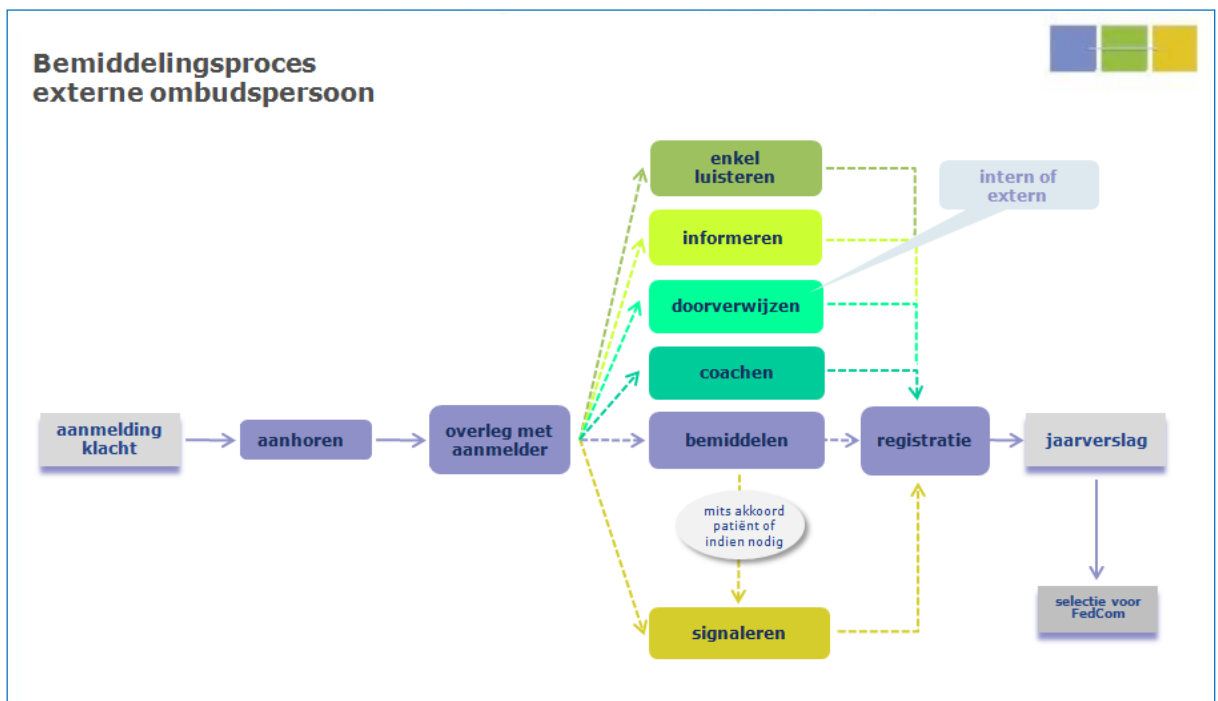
Bemiddelingsproces externe ombudspersoon

enkel luisteren

informeren

intern of extern

doorverwijzen

coachen

aanmelding klacht

aanhoren

overleg met aanmelder

bemiddelen

registratie

jaarverslag

mits akkoord patiënt of indien nodig

signaleren

selectie voor FedCom